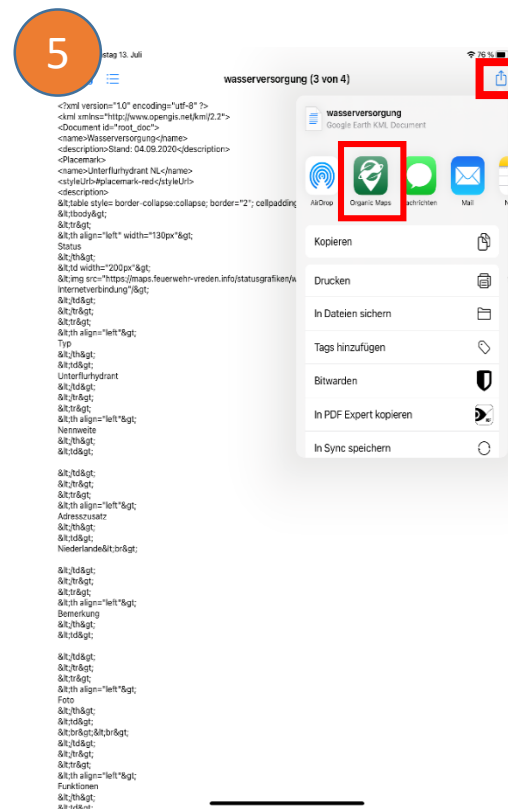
5
stag 13. Juli
76 %
wasserversorgung (3 von 4)

<?xml version="1.0" encoding="utf-8" ?>
<kml xmlns="http://www.opengis.net/kml/2.2">
<Document id="root_doc">
<name>Wasserversorgung</name>
<description>Stand: 04.09.2020</description>
<Placemark>
<name>Unterflurhydrant NL</name>
<styleUrl>#placemark-red</styleUrl>
<description>
&lt;table style= border-collapse:collapse; border="2"; cellpadding
&lt;tbody&gt;
&lt;tr&gt;
&lt;th align="left" width="130px"&gt;
Status
&lt;/th&gt;
&lt;td width="200px"&gt;
&lt;img src="https://maps.feuerwehr-vreden.info/statusgrafiken/w
Internetverbindung"/&gt;
&lt;/td&gt;
&lt;/tr&gt;
&lt;tr&gt;
&lt;th align="left"&gt;
Typ
&lt;/th&gt;
&lt;td&gt;
Unterflurhydrant
&lt;/td&gt;
&lt;/tr&gt;
&lt;tr&gt;
&lt;th align="left"&gt;
Nennweite
&lt;/th&gt;
&lt;td&gt;

&lt;/td&gt;
&lt;/tr&gt;
&lt;tr&gt;
&lt;th align="left"&gt;
Adresszusatz
&lt;/th&gt;
&lt;td&gt;
Niederlande&lt;br&gt;

&lt;/td&gt;
&lt;/tr&gt;
&lt;tr&gt;
&lt;th align="left"&gt;
Bemerkung
&lt;/th&gt;
&lt;td&gt;

&lt;/td&gt;
&lt;/tr&gt;
&lt;tr&gt;
&lt;th align="left"&gt;
Foto
&lt;/th&gt;
&lt;td&gt;
&lt;br&gt;&lt;br&gt;
&lt;/td&gt;
&lt;/tr&gt;
&lt;tr&gt;
&lt;th align="left"&gt;
Funktionen
&lt;/th&gt;
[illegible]

wasserversorgung
Google Earth KML Document

AirDrop
Organic Maps
Nachrichten
Mail
N

Kopieren
Drucken
In Dateien sichern
Tags hinzufügen
Bitwarden
In PDF Expert kopieren
In Sync speichern